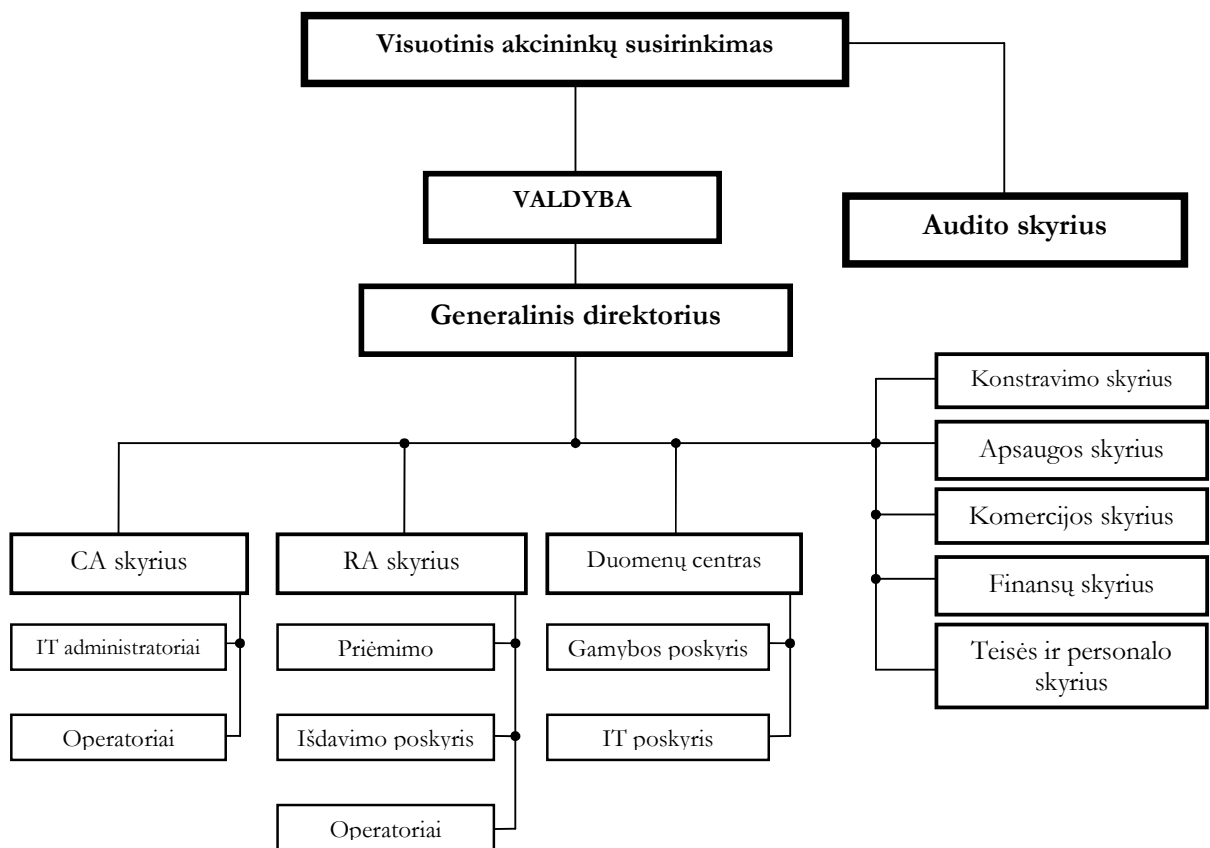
Visuotinis akcininkų susirinkimas

VALDYBA

Audito skyrius

Generalinis direktorius

Konstravimo skyrius

Apsaugos skyrius

Komercijos skyrius

Finansų skyrius

Teisės ir personalo skyrius

CA skyrius

IT administratoriai

Operatoriai

RA skyrius

Priėmimo

Išdavimo poskyris

Operatoriai

Duomenų centras

Gamybos poskyris

IT poskyris